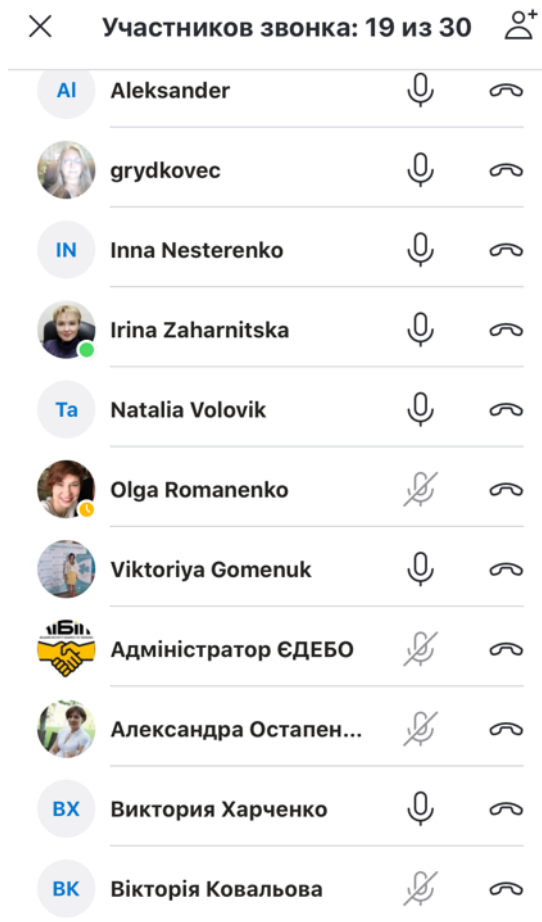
Участников звонка: 19 из 30

Al Aleksander

grydkovec

IN Inna Nesterenko

Irina Zaharnitska

Ta Natalia Volovik

Olga Romanenko

Viktoriya Gomenuk

Адміністратор ЄДЕБО

Александра Остапен...

ВХ Виктория Харченко

ВК Вікторія Ковальова